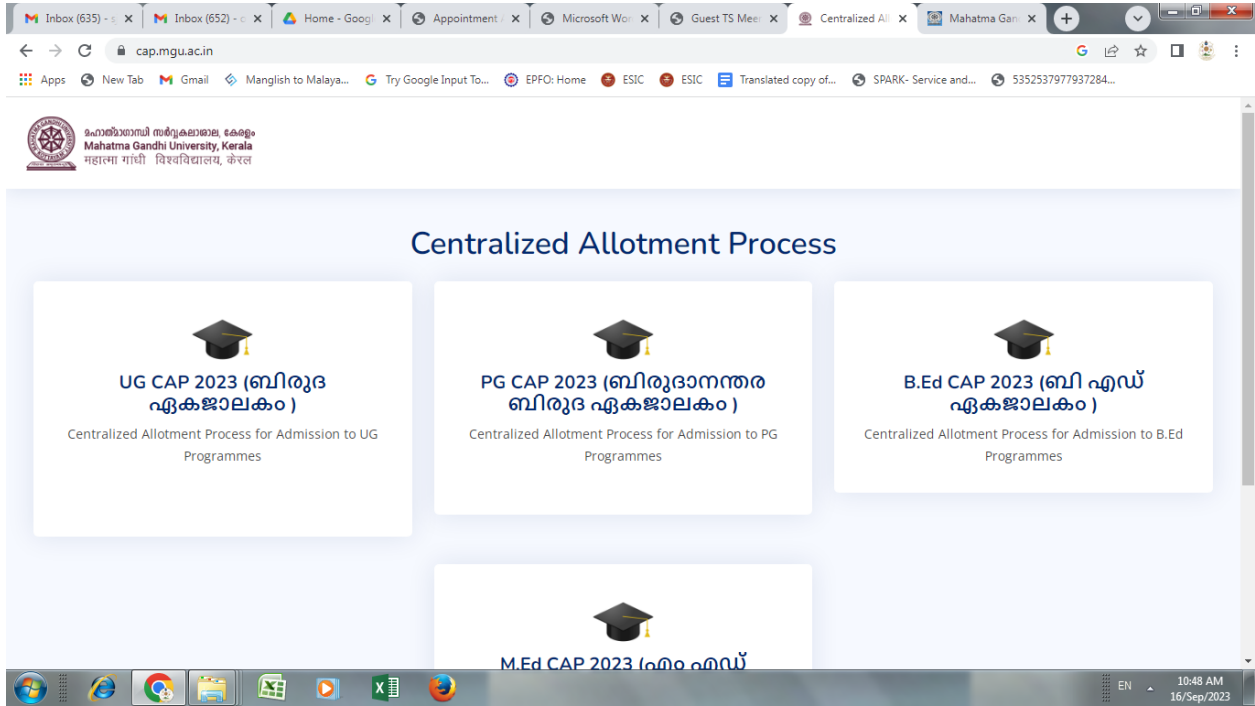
Inbox (635) - × Inbox (652) - × Home - Googl × Appointment × Microsoft Wor × Guest TS Meet × Centralized Al × Mahatma Gan ×

cap.mgu.ac.in

Apps New Tab Gmail Manglish to Malaya... Try Google Input To... EPFO: Home ESIC ESIC Translated copy of... SPARK- Service and... 5352537977937284...

മഹാത്മാഗാന്ധി സർവ്വകലാശാല, കേരളം
Mahatma Gandhi University, Kerala
महात्मा गांधी विश्वविद्यालय, केरल

Centralized Allotment Process

UG CAP 2023 (ബിരുദ ഏകജാലകം )
Centralized Allotment Process for Admission to UG Programmes

PG CAP 2023 (ബിരുദാനന്തര ബിരുദ ഏകജാലകം )
Centralized Allotment Process for Admission to PG Programmes

B.Ed CAP 2023 (ബി എഡ് ഏകജാലകം )
Centralized Allotment Process for Admission to B.Ed Programmes

M.Ed CAP 2023 (എം എഡ് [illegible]

EN 10:48 AM 16/Sep/2023